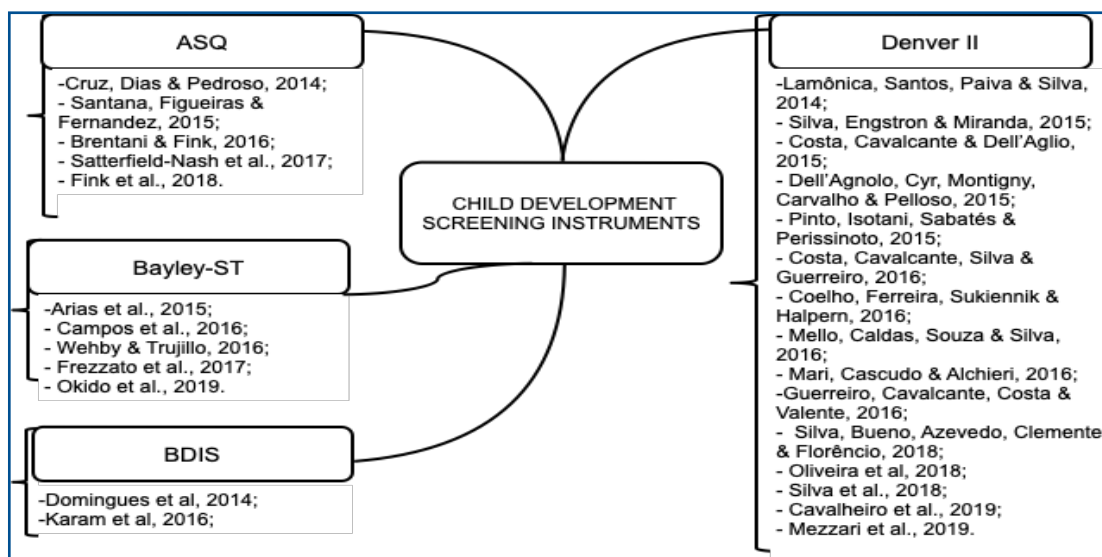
ASQ

-Cruz, Dias & Pedroso, 2014;
- Santana, Figueiras & Fernandez, 2015;
- Brentani & Fink, 2016;
- Satterfield-Nash et al., 2017;
- Fink et al., 2018.

Bayley-ST

-Arias et al., 2015;
- Campos et al., 2016;
- Wehby & Trujillo, 2016;
- Frezzato et al., 2017;
- Okido et al., 2019.

BDIS

-Domingues et al, 2014;
-Karam et al, 2016;

CHILD DEVELOPMENT SCREENING INSTRUMENTS

Denver II

-Lamônica, Santos, Paiva & Silva, 2014;
- Silva, Engstron & Miranda, 2015;
- Costa, Cavalcante & Dell'Aglio, 2015;
- Dell'Agnolo, Cyr, Montigny, Carvalho & Pelloso, 2015;
- Pinto, Isotani, Sabatés & Perissinoto, 2015;
- Costa, Cavalcante, Silva & Guerreiro, 2016;
- Coelho, Ferreira, Sukiennik & Halpern, 2016;
- Mello, Caldas, Souza & Silva, 2016;
- Mari, Cascudo & Alchieri, 2016;
-Guerreiro, Cavalcante, Costa & Valente, 2016;
- Silva, Bueno, Azevedo, Clemente & Florêncio, 2018;
- Oliveira et al, 2018;
- Silva et al., 2018;
- Cavalheiro et al., 2019;
- Mezzari et al., 2019.